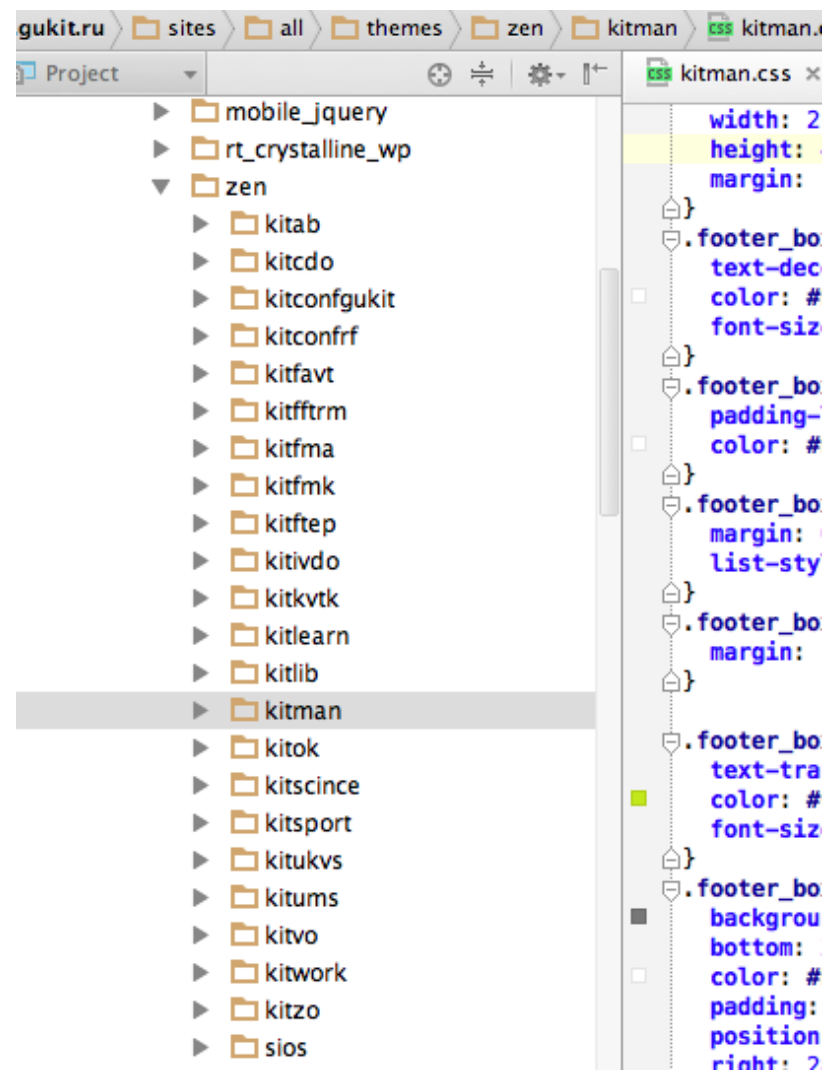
gukit.ru 〉 sites 〉 all 〉 themes 〉 zen 〉 kitman 〉 css kitman.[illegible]

Project

css kitman.css ×

mobile_jquery
rt_crystalline_wp
zen
kitab
kitcdo
kitconfgukit
kitconfrf
kitfavt
kitfftrm
kitfma
kitfmk
kitftep
kitivdo
kitkvtk
kitlearn
kitlib
kitman
kitok
kitscince
kitsport
kitukvs
kitums
kitvo
kitwork
kitzo
sios

width: 2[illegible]
height: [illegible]
margin: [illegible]
}
.footer_bo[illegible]
text-dec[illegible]
color: #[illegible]
font-siz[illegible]
}
.footer_bo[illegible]
padding-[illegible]
color: #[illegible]
}
.footer_bo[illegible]
margin: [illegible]
list-sty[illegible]
}
.footer_bo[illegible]
margin: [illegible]
}
.footer_bo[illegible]
text-tra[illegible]
color: #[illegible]
font-siz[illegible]
}
.footer_bo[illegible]
backgrou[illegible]
bottom: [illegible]
color: #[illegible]
padding: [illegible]
position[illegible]
right: 2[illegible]